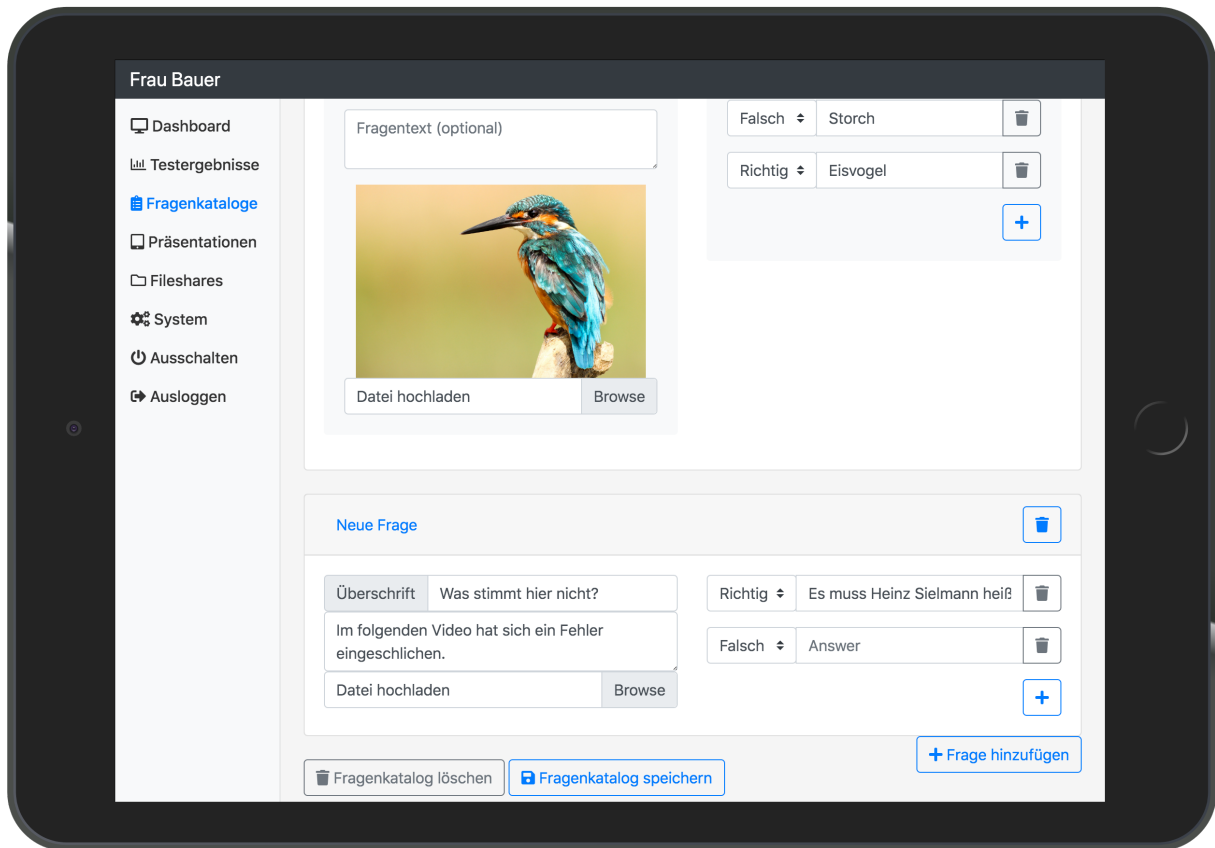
Frau Bauer

Dashboard
Testergebnisse
Fragenkataloge
Präsentationen
Fileshares
System
Ausschalten
Ausloggen

Fragentext (optional)

Datei hochladen | Browse

Falsch | Storch
Richtig | Eisvogel
+

Neue Frage

Überschrift | Was stimmt hier nicht?

Im folgenden Video hat sich ein Fehler eingeschlichen.

Datei hochladen | Browse

Richtig | Es muss Heinz Sielmann heiß
Falsch | Answer
+

+ Frage hinzufügen

Fragenkatalog löschen
Fragenkatalog speichern